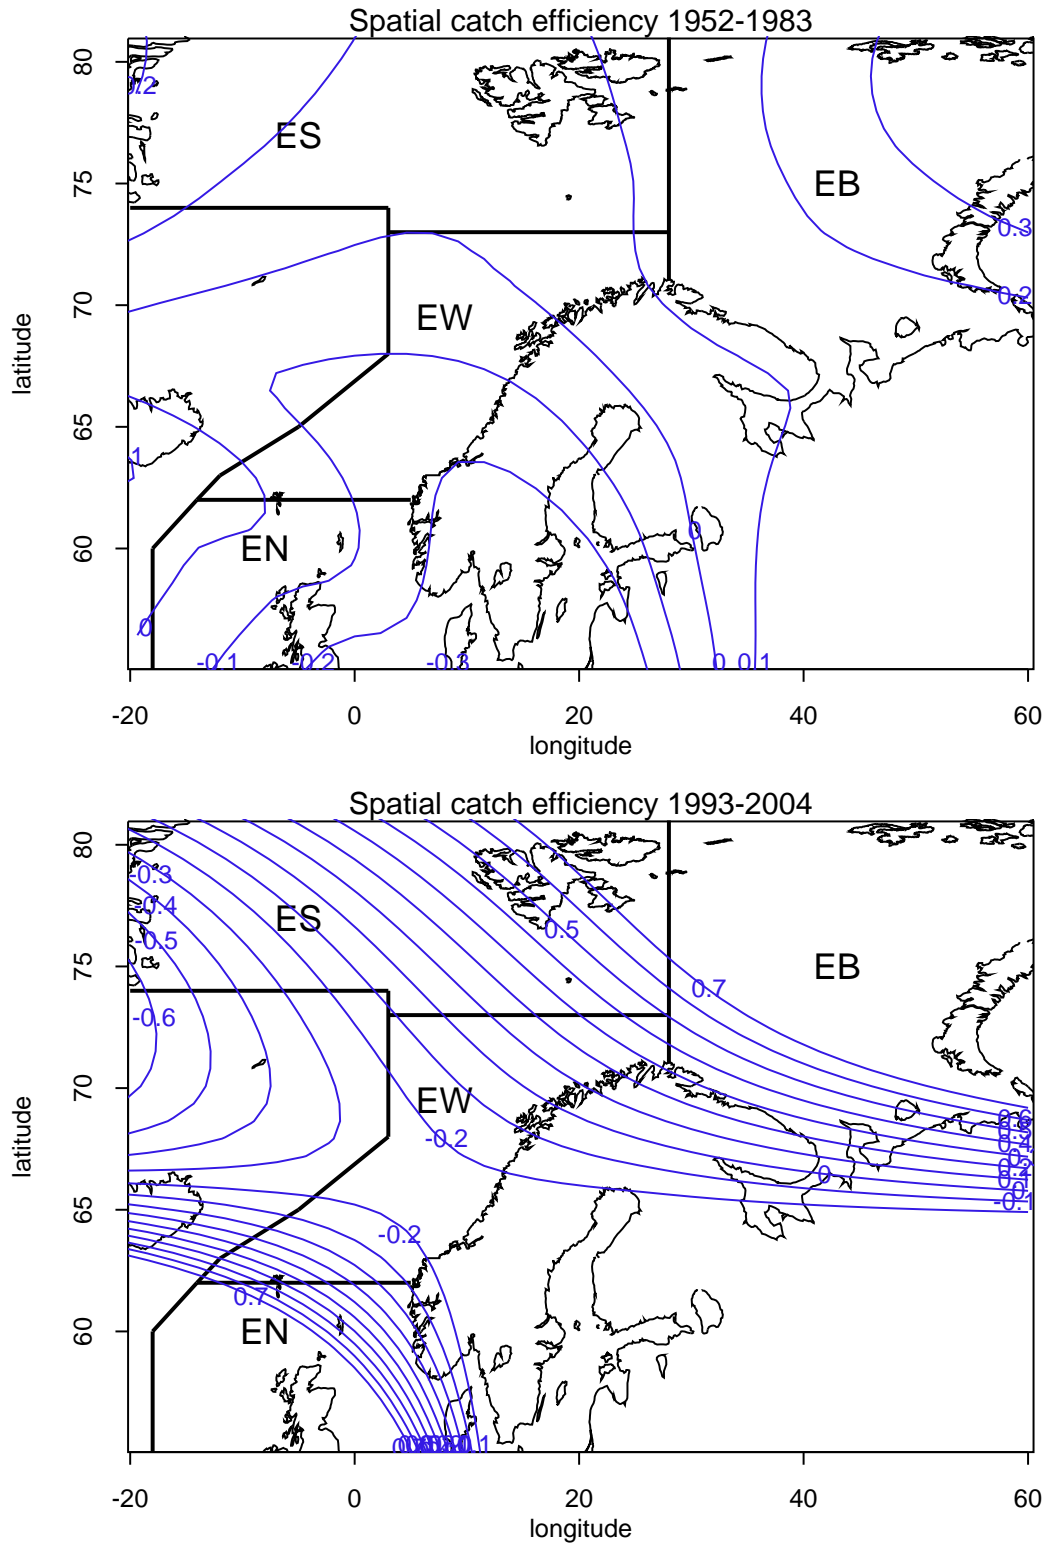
Spatial catch efficiency 1952-1983

80
75
70
65
60
latitude

.2
ES
EB
0.3
0.2
EW
.1
EN
0
0
-0.1
-0.2
-0.3
0
0.1

-20
0
20
40
60
longitude

Spatial catch efficiency 1993-2004

80
75
70
65
60
latitude

-0.3
-0.4
-0.5
ES
0.5
EB
0.7
-0.6
EW
-0.2
0
-0.2
0.7
EN
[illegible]

-20
0
20
40
60
longitude